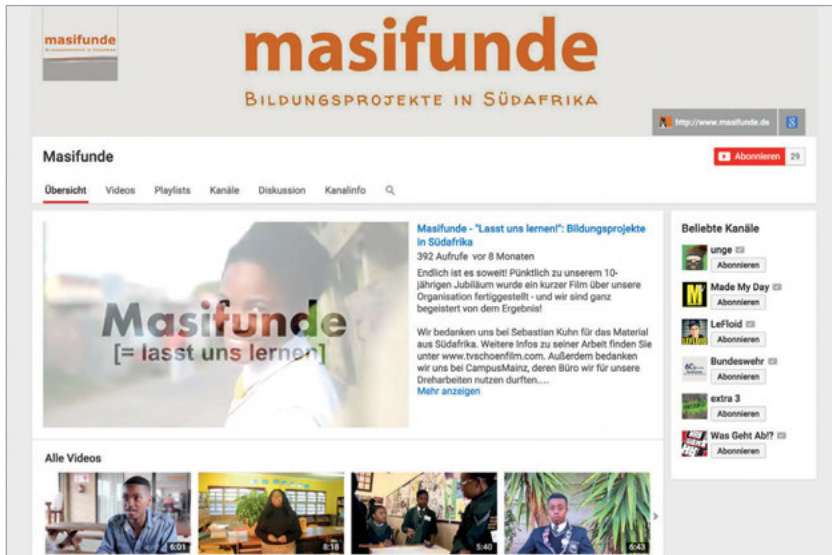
masifunde
Bildungsprojekte in Südafrika

masifunde
BILDUNGSPROJEKTE IN SÜDAFRIKA

http://www.masifunde.de

Masifunde

Abonnieren 29

Übersicht Videos Playlists Kanäle Diskussion Kanalinfo

Masifunde
[= lasst uns lernen]

Masifunde - "Lasst uns lernen!": Bildungsprojekte in Südafrika
392 Aufrufe vor 8 Monaten
Endlich ist es soweit! Pünktlich zu unserem 10-jährigen Jubiläum wurde ein kurzer Film über unsere Organisation fertiggestellt - und wir sind ganz begeistert von dem Ergebnis!

Wir bedanken uns bei Sebastian Kuhn für das Material aus Südafrika. Weitere Infos zu seiner Arbeit finden Sie unter www.tvschoenfilm.com. Außerdem bedanken wir uns bei CampusMainz, deren Büro wir für unsere Dreharbeiten nutzen durften....
Mehr anzeigen

Beliebte Kanäle
unge
Abonnieren
Made My Day
Abonnieren
LeFloid
Abonnieren
Bundeswehr
Abonnieren
extra 3
Abonnieren
Was Geht Ab!?
Abonnieren

Alle Videos
6:01
8:18
5:40
6:43